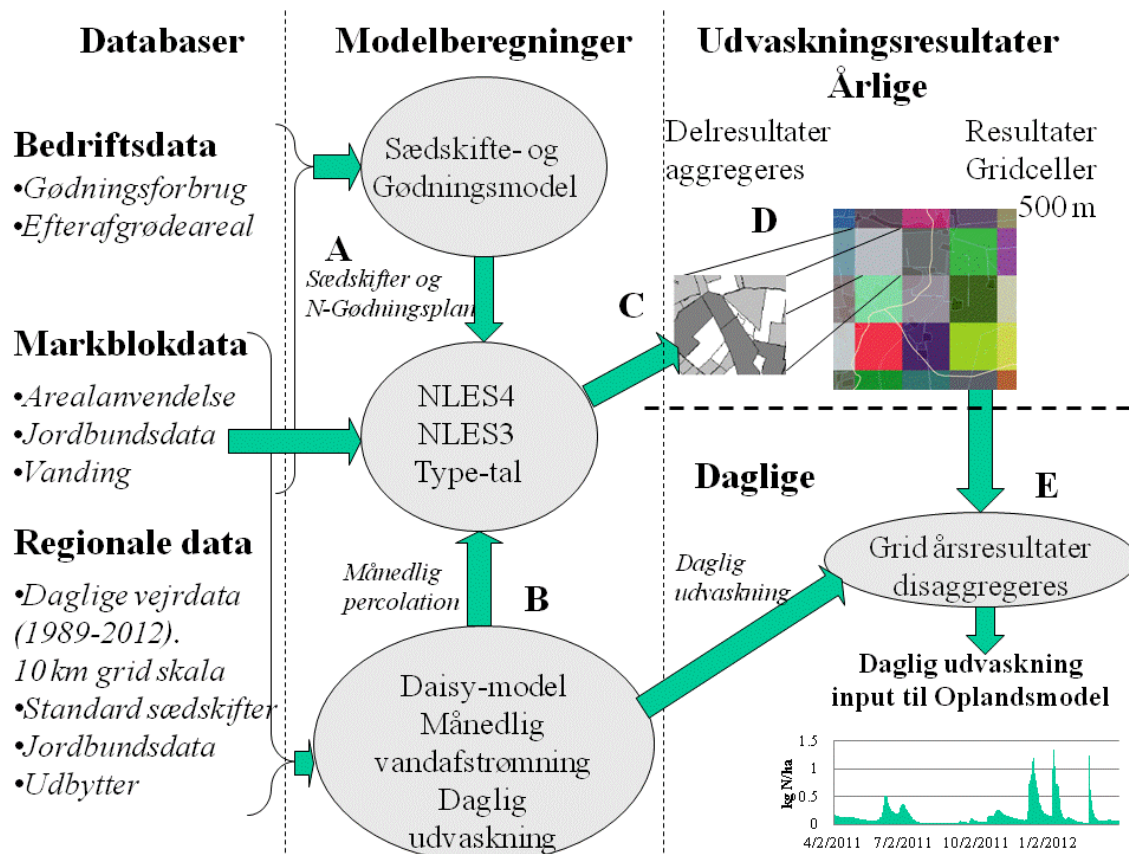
Databaser

Modelberegninger

Udvaskningsresultater
Årlige

Bedriftsdata
•Gødningsforbrug
•Efterafgrødeareal

Sædskifte- og Gødningsmodel

A

Sædskifter og N-Gødningsplan

Delresultater aggregeres

Resultater Gridceller 500 m

D

C

Markblokdata
•Arealanvendelse
•Jordbundsdata
•Vanding

NLES4
NLES3
Type-tal

Daglige

E

Regionale data
•Daglige vejrdata (1989-2012). 10 km grid skala
•Standard sædskifter
•Jordbundsdata
•Udbytter

Månedlig percolation

B

Daglig udvaskning

Grid årsresultater disaggregeres

Daisy-model
Månedlig vandafstrømning
Daglig udvaskning

Daglig udvaskning input til Oplandsmodel

kg N/ha
1.5
1
0.5
0
4/2/2011 7/2/2011 10/2/2011 1/2/2012